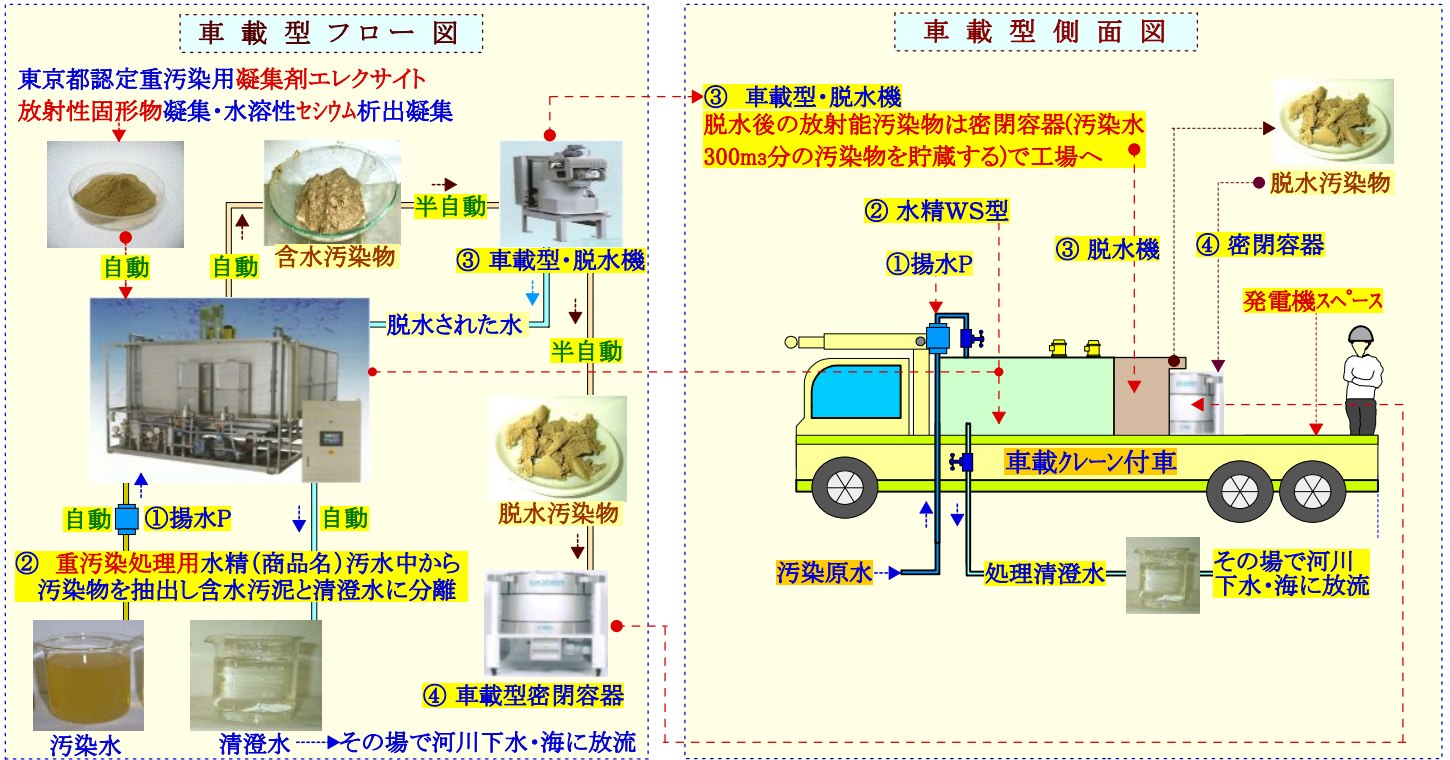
車 載 型 フ ロ ー 図

東京都認定重汚染用凝集剤エレクサイト
放射性固形物凝集・水溶性セシウム析出凝集

自動

自動

含水汚染物

半自動

③ 車載型・脱水機

脱水された水

半自動

脱水汚染物

自動 ①揚水P

自動

② 重汚染処理用水精（商品名）汚水中から汚染物を抽出し含水汚泥と清澄水に分離

④ 車載型密閉容器

汚染水

清澄水 その場で河川下水・海に放流

車 載 型 側 面 図

③ 車載型・脱水機
脱水後の放射能汚染物は密閉容器(汚染水300m3分の汚染物を貯蔵する)で工場へ

脱水汚染物

② 水精WS型

③ 脱水機

④ 密閉容器

①揚水P

発電機スペース

車載クレーン付車

汚染原水

処理清澄水

その場で河川下水・海に放流